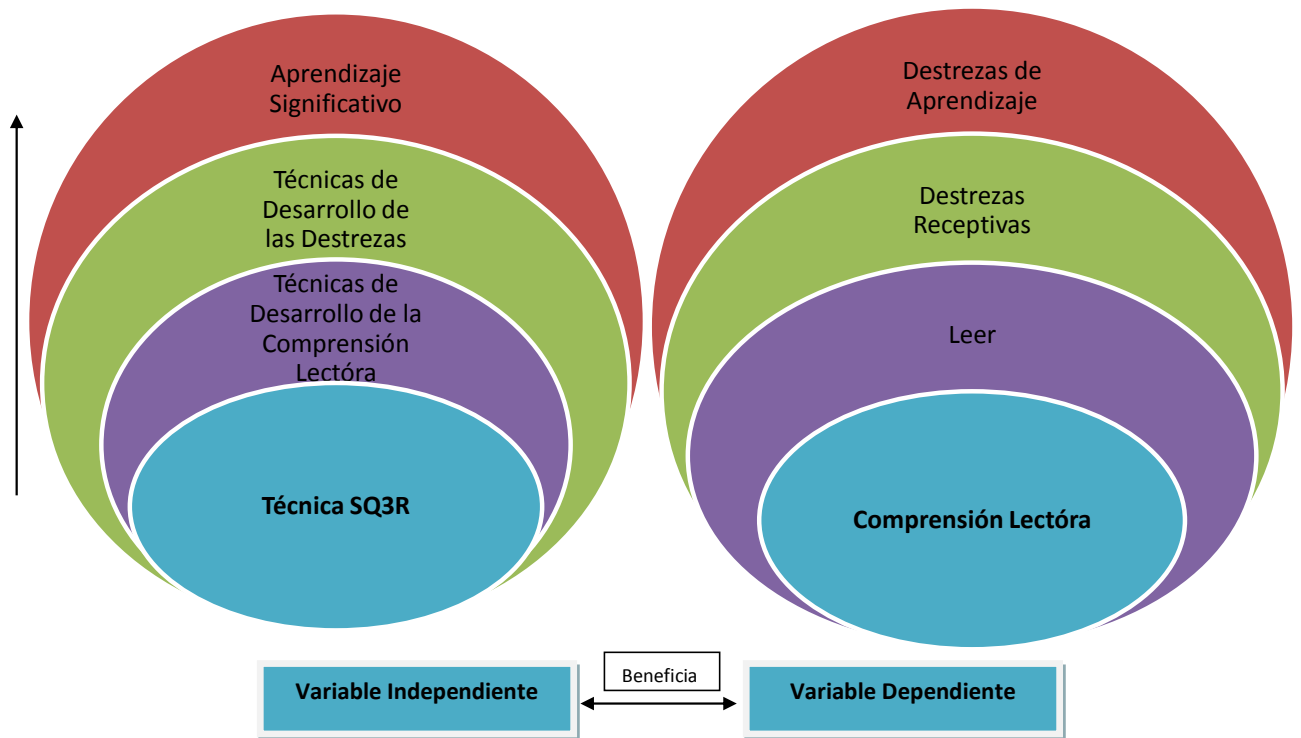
Aprendizaje Significativo

Técnicas de Desarrollo de las Destrezas

Técnicas de Desarrollo de la Comprensión Lectóra

Técnica SQ3R

Destrezas de Aprendizaje

Destrezas Receptivas

Leer

Comprensión Lectóra

Variable Independiente

Beneficia

Variable Dependiente